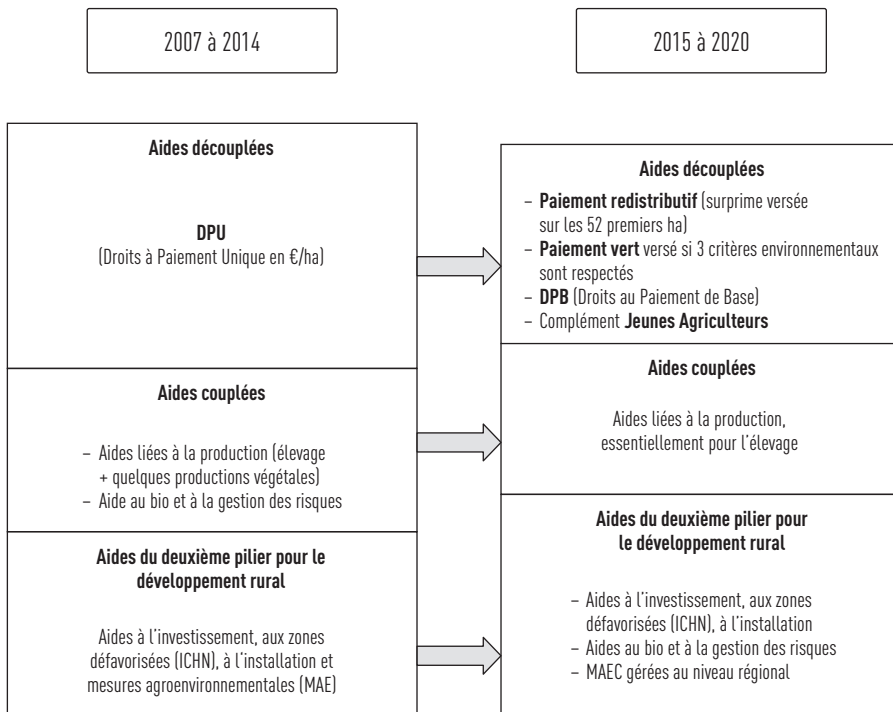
2007 à 2014

2015 à 2020

Aides découplées

DPU
(Droits à Paiement Unique en €/ha)

Aides couplées

– Aides liées à la production (élevage + quelques productions végétales)
– Aide au bio et à la gestion des risques

Aides du deuxième pilier pour le développement rural

Aides à l'investissement, aux zones défavorisées (ICHN), à l'installation et mesures agroenvironnementales (MAE)

Aides découplées

– Paiement redistributif (surprime versée sur les 52 premiers ha)
– Paiement vert versé si 3 critères environnementaux sont respectés
– DPB (Droits au Paiement de Base)
– Complément Jeunes Agriculteurs

Aides couplées

Aides liées à la production, essentiellement pour l'élevage

Aides du deuxième pilier pour le développement rural

– Aides à l'investissement, aux zones défavorisées (ICHN), à l'installation
– Aides au bio et à la gestion des risques
– MAEC gérées au niveau régional